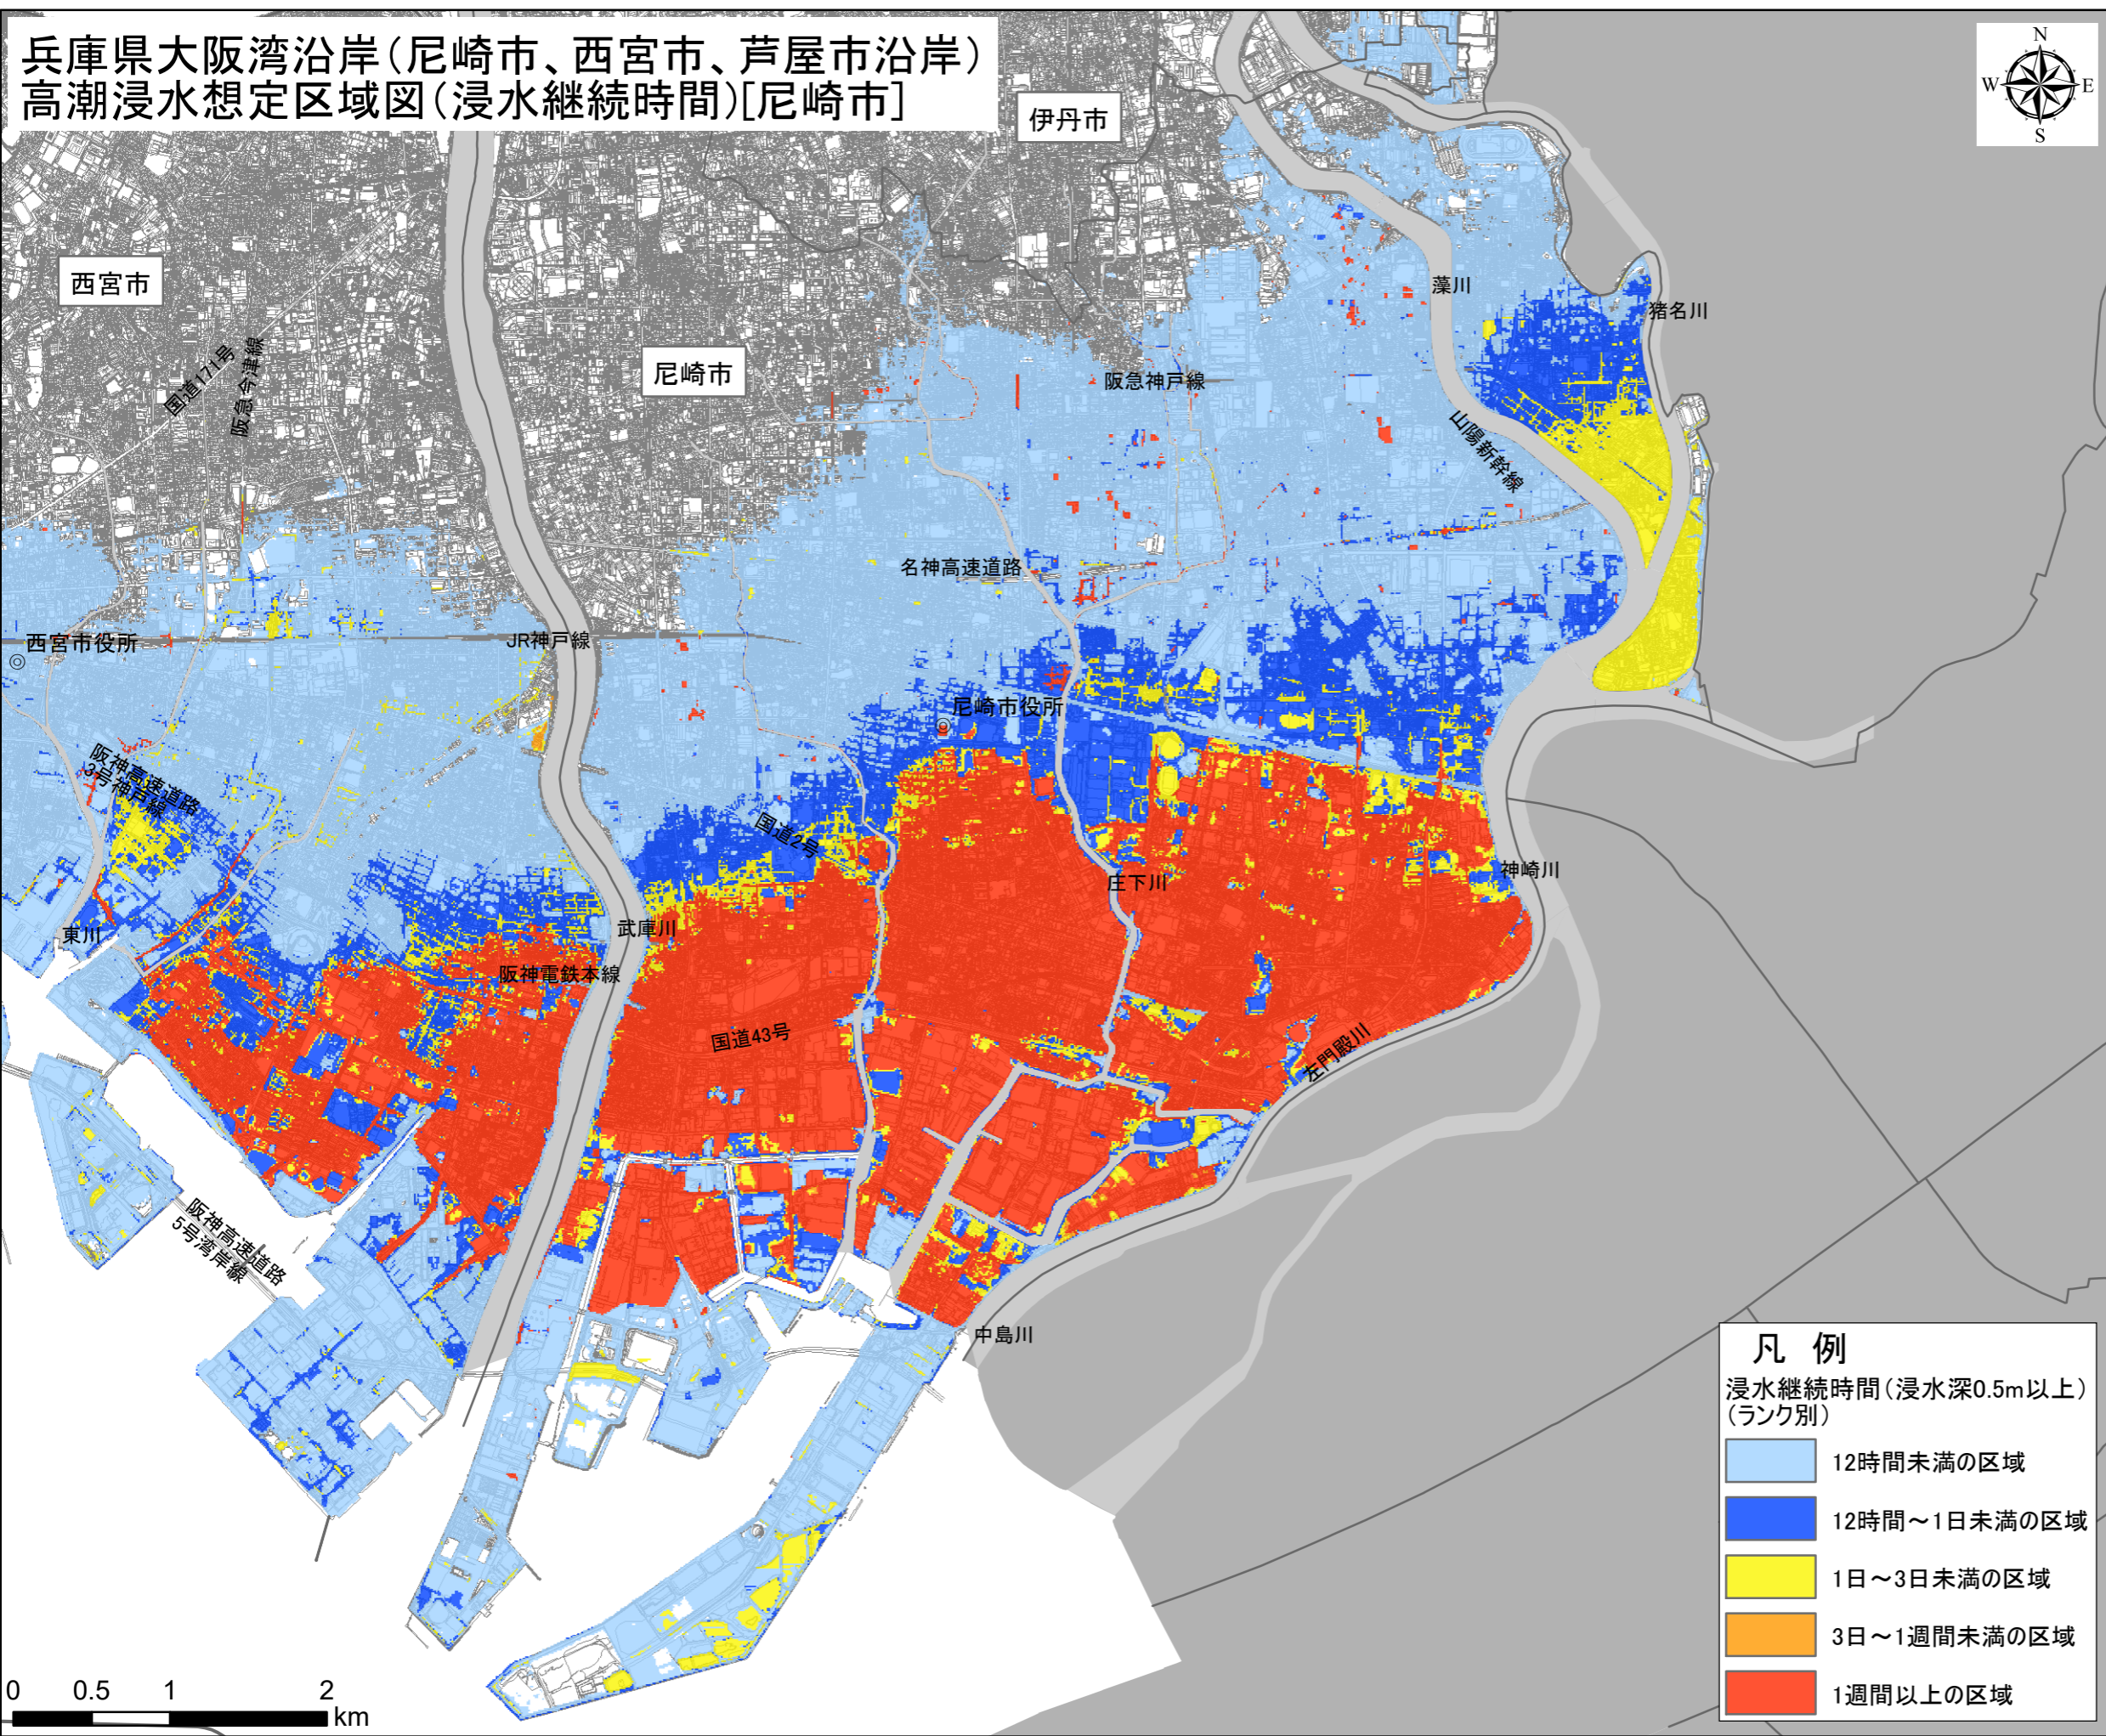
兵庫県大阪湾沿岸（尼崎市、西宮市、芦屋市沿岸）
高潮浸水想定区域図（浸水継続時間）[尼崎市]

N
W
E
S

伊丹市
西宮市
尼崎市
国道171号
阪急今津線
藻川
猪名川
阪急神戸線
山陽新幹線
名神高速道路
西宮市役所
JR神戸線
尼崎市役所
阪神高速道路3号神戸線
国道2号
庄下川
神崎川
東川
武庫川
阪神電鉄本線
国道43号
左門殿川
阪神高速道路5号湾岸線
中島川

凡　例
浸水継続時間（浸水深0.5m以上）（ランク別）
12時間未満の区域
12時間～1日未満の区域
1日～3日未満の区域
3日～1週間未満の区域
1週間以上の区域

0　0.5　1　2 km